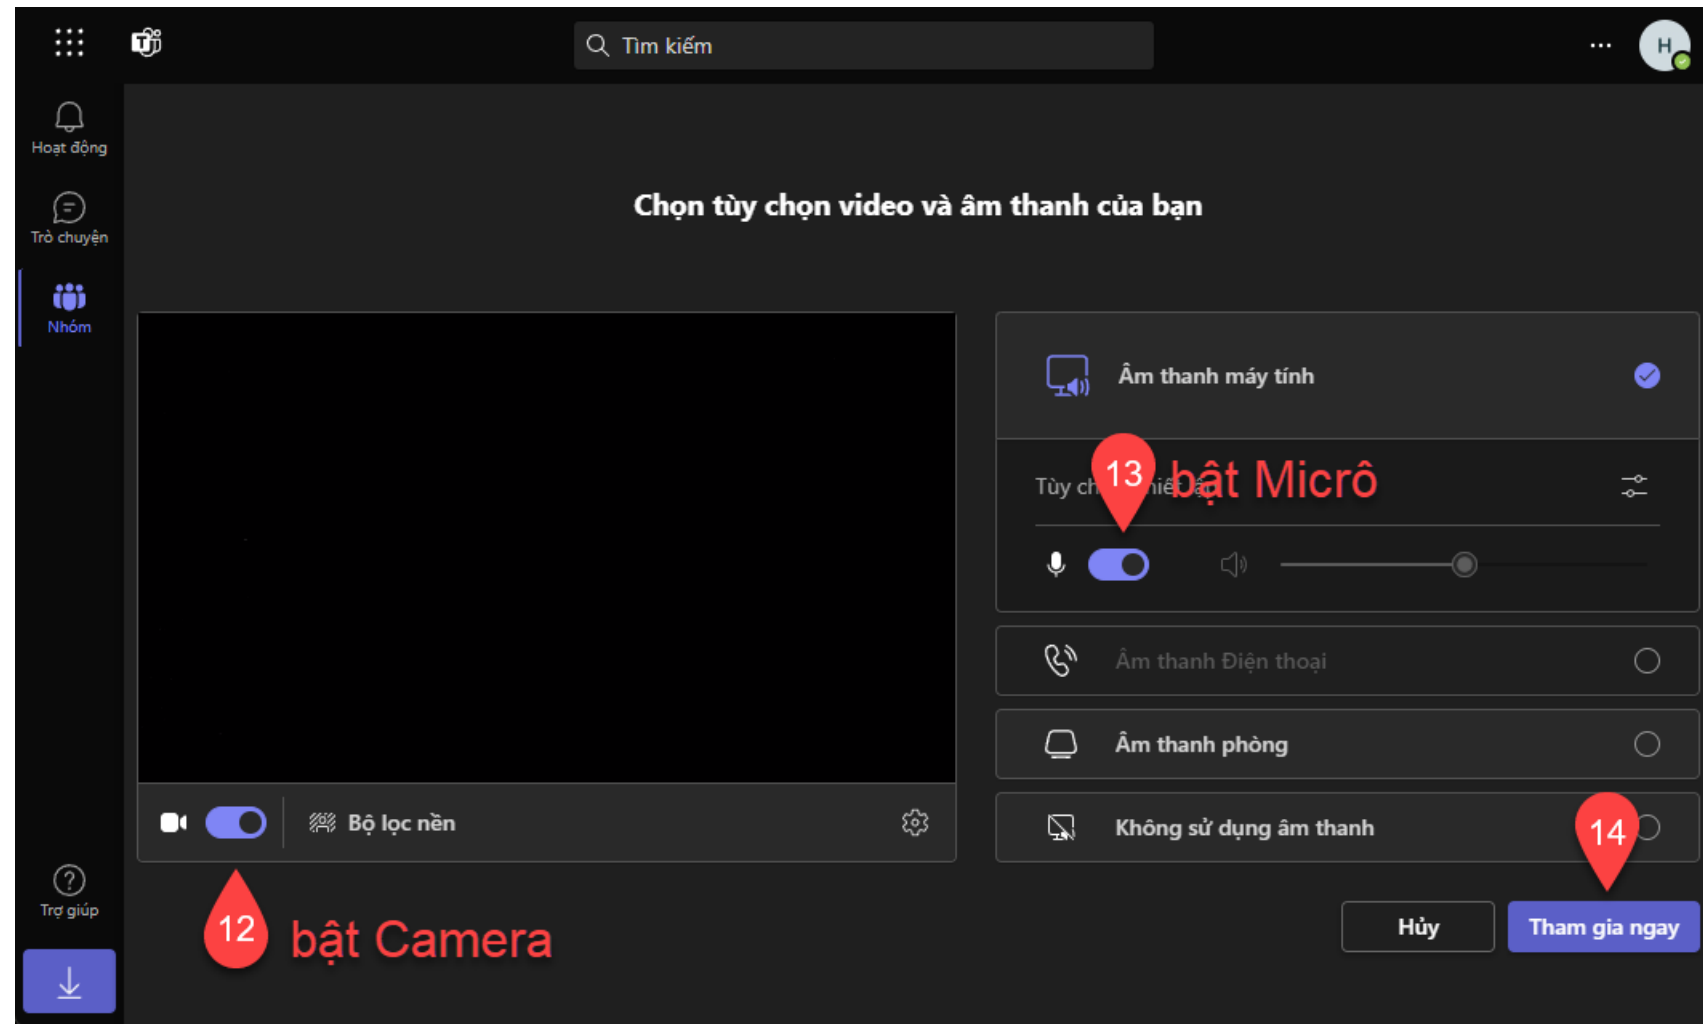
Tìm kiếm

H

Hoạt động

Trò chuyện

Nhóm

Trợ giúp

Chọn tùy chọn video và âm thanh của bạn

Âm thanh máy tính

Tùy ch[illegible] thiết bị

13 bật Micrô

Âm thanh Điện thoại

Âm thanh phòng

Không sử dụng âm thanh

14

Bộ lọc nền

12 bật Camera

Hủy

Tham gia ngay